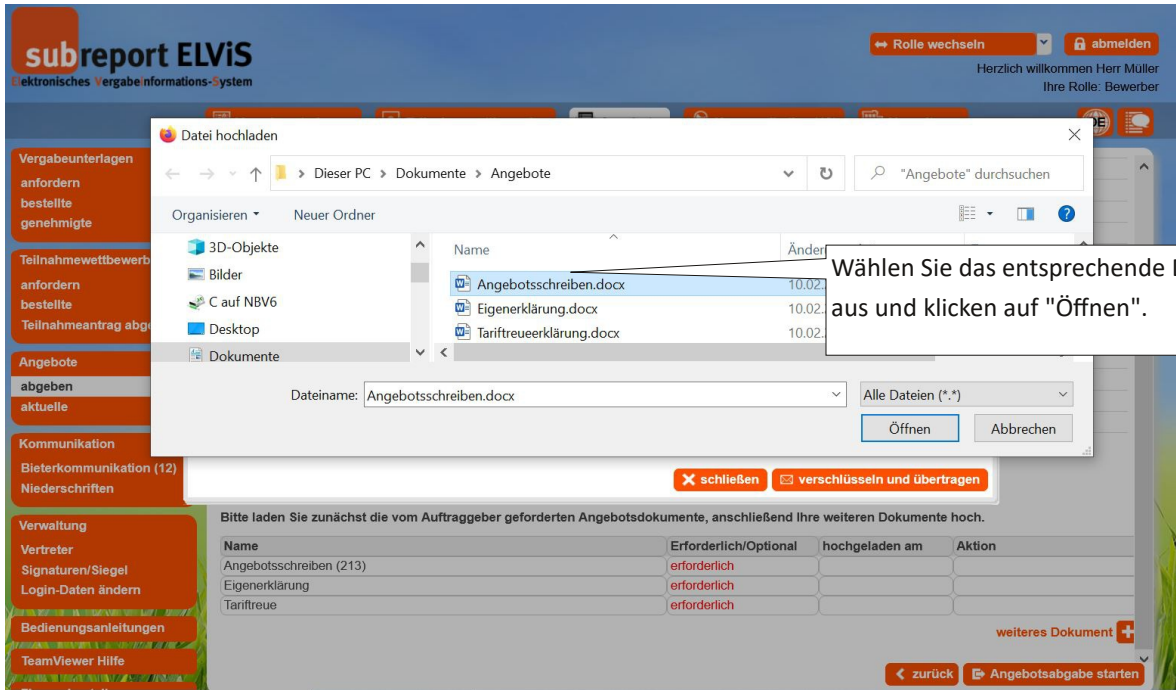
subreport ELViS
elektronisches Vergabeinformations-System

Rolle wechseln
abmelden
Herzlich willkommen Herr Müller
Ihre Rolle: Bewerber

Vergabeunterlagen
anfordern
bestellte
genehmigte

Teilnahmewettbewerb
anfordern
bestellte
Teilnahmeantrag abge

Angebote
abgeben
aktuelle

Kommunikation
Bieterkommunikation (12)
Niederschriften

Verwaltung
Vertreter
Signaturen/Siegel
Login-Daten ändern

Bedienungsanleitungen

TeamViewer Hilfe

Datei hochladen

Dieser PC > Dokumente > Angebote
"Angebote" durchsuchen

Organisieren
Neuer Ordner

3D-Objekte
Bilder
C auf NBV6
Desktop
Dokumente

Name
Änder
Angebotsschreiben.docx 10.02.
Eigenerklärung.docx 10.02.
Tariftreueerklärung.docx 10.02.

Wählen Sie das entsprechende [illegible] aus und klicken auf "Öffnen".

Dateiname: Angebotsschreiben.docx
Alle Dateien (*.*)
Öffnen
Abbrechen

schließen
verschlüsseln und übertragen

Bitte laden Sie zunächst die vom Auftraggeber geforderten Angebotsdokumente, anschließend Ihre weiteren Dokumente hoch.

| Name | Erforderlich/Optional | hochgeladen am | Aktion |
|---|---|---|---|
| Angebotsschreiben (213) | erforderlich | | |
| Eigenerklärung | erforderlich | | |
| Tariftreue | erforderlich | | |

weiteres Dokument

zurück
Angebotsabgabe starten